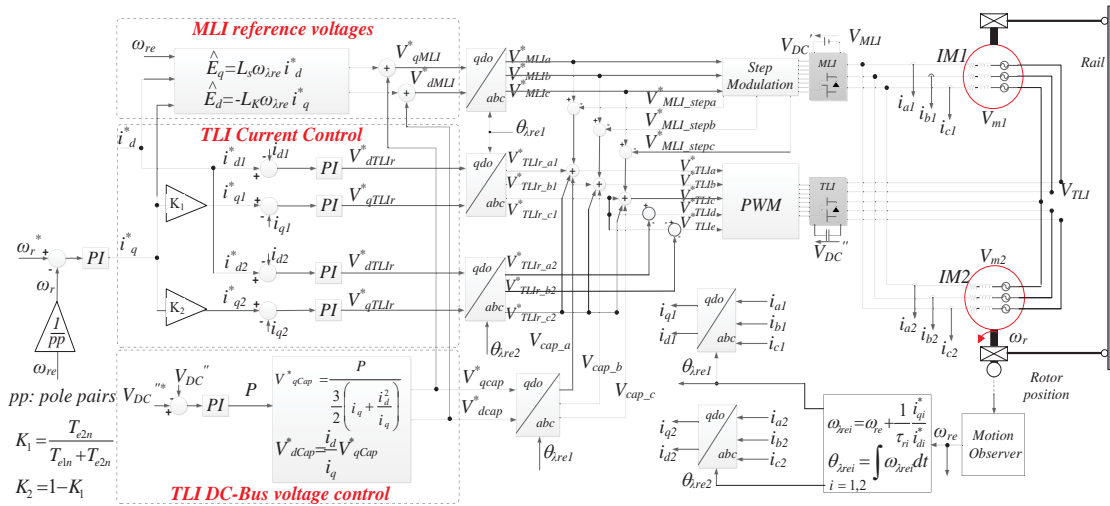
MLI reference voltages

$\omega_{re}$

$\hat{E}_q = L_s \omega_{\lambda re} i^*_d$

$\hat{E}_d = -L_K \omega_{\lambda re} i^*_q$

$V^*_{qMLI}$

$V^*_{dMLI}$

qdo

abc

$V^*_{MLIa}$

$V^*_{MLIb}$

$V^*_{MLIc}$

Step Modulation

$V_{DC}$ $'$

$V_{MLI}$

MLI

IM1

Rail

$\theta_{\lambda re1}$

$V^*_{MLI\_stepa}$

$V^*_{MLI\_stepb}$

$V^*_{MLI\_stepc}$

$i_{a1}$

$i_{b1}$

$i_{c1}$

$V_{m1}$

TLI Current Control

$i^*_d$

$i^*_{d1}$

$i_{d1}$

PI

$V^*_{dTLIr}$

$K_1$

$i^*_{q1}$

$i_{q1}$

PI

$V^*_{qTLIr}$

qdo

abc

$V^*_{TLIr\_a1}$

$V^*_{TLIr\_b1}$

$V^*_{TLIr\_c1}$

$V^*_{TLIa}$

$V^*_{TLIb}$

$V^*_{TLIc}$

$V^*_{TLId}$

$V^*_{TLIe}$

PWM

TLI

$V_{TLI}$

$V_{DC}$ $''$

$\omega_r^*$

PI

$i^*_q$

$\omega_r$

$\frac{1}{pp}$

$\omega_{re}$

$i^*_{d2}$

$i_{d2}$

PI

$V^*_{dTLIr}$

$K_2$

$i^*_{q2}$

$i_{q2}$

PI

$V^*_{qTLIr}$

qdo

abc

$V^*_{TLIr\_a2}$

$V^*_{TLIr\_b2}$

$V^*_{TLIr\_c2}$

$\theta_{\lambda re2}$

$V_{cap\_a}$

$V_{cap\_b}$

$V_{cap\_c}$

$V_{m2}$

IM2

$i_{a2}$

$i_{b2}$

$i_{c2}$

$\omega_r$

Rotor position

pp: pole pairs

$V_{DC}$ $''*$

$V_{DC}$ $''$

PI

P

$V^*_{qCap} = \frac{P}{\frac{3}{2}\left(i_q + \frac{i_d^2}{i_q}\right)}$

$V^*_{dCap} = \frac{i_d}{i_q} V^*_{qCap}$

$V^*_{qcap}$

$V^*_{dcap}$

qdo

abc

$\theta_{\lambda re1}$

$K_1 = \frac{T_{e2n}}{T_{e1n} + T_{e2n}}$

$K_2 = 1 - K_1$

TLI DC-Bus voltage control

qdo

abc

$i_{q1}$

$i_{d1}$

$i_{a1}$

$i_{b1}$

$i_{c1}$

$\theta_{\lambda re1}$

qdo

abc

$i_{q2}$

$i_{d2}$

$i_{a2}$

$i_{b2}$

$i_{c2}$

$\theta_{\lambda re2}$

$\omega_{\lambda rei} = \omega_{re} + \frac{1}{\tau_{ri}} \frac{i^*_{qi}}{i^*_{di}}$

$\theta_{\lambda rei} = \int \omega_{\lambda rei} dt$

$i = 1,2$

$\omega_{re}$

Motion Observer